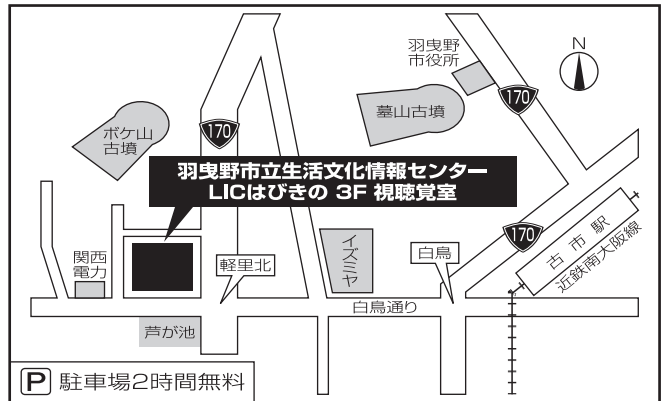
羽曳野市役所

N

170

墓山古墳

ボケ山古墳

170

羽曳野市立生活文化情報センター
LICはびきの 3F 視聴覚室

イズミヤ

白鳥

170

古市駅

近鉄南大阪線

関西電力

軽里北

白鳥通り

芦が池

P 駐車場2時間無料